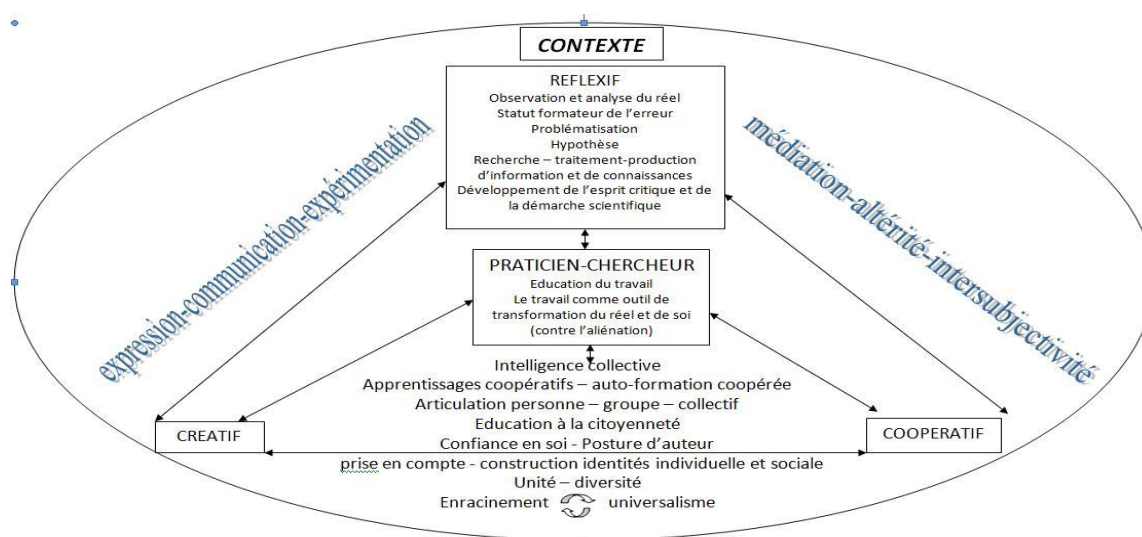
CONTEXTE

REFLEXIF
Observation et analyse du réel
Statut formateur de l'erreur
Problématisation
Hypothèse
Recherche – traitement-production d'information et de connaissances
Développement de l'esprit critique et de la démarche scientifique

expression-communication-expérimentation

médiation-altérité-intersubjectivité

PRATICIEN-CHERCHEUR
Education du travail
Le travail comme outil de transformation du réel et de soi (contre l'aliénation)

Intelligence collective
Apprentissages coopératifs – auto-formation coopérée
Articulation personne – groupe – collectif
Education à la citoyenneté
Confiance en soi - Posture d'auteur

CREATIF

COOPERATIF

prise en compte - construction identités individuelle et sociale
Unité – diversité
Enracinement universalisme